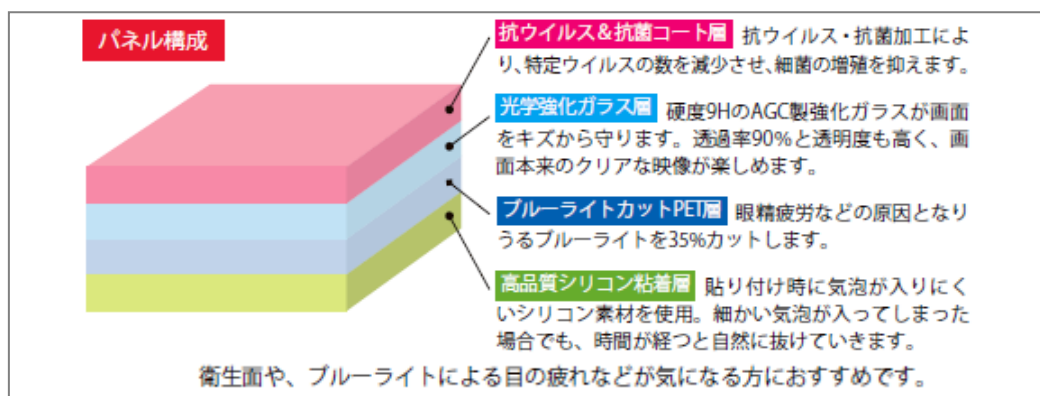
パネル構成

抗ウイルス＆抗菌コート層 抗ウイルス・抗菌加工により、特定ウイルスの数を減少させ、細菌の増殖を抑えます。

光学強化ガラス層 硬度9HのAGC製強化ガラスが画面をキズから守ります。透過率90%と透明度も高く、画面本来のクリアな映像が楽しめます。

ブルーライトカットPET層 眼精疲労などの原因となりうるブルーライトを35%カットします。

高品質シリコン粘着層 貼り付け時に気泡が入りにくいシリコン素材を使用。細かい気泡が入ってしまった場合でも、時間が経つと自然に抜けていきます。

衛生面や、ブルーライトによる目の疲れなどが気になる方におすすめです。